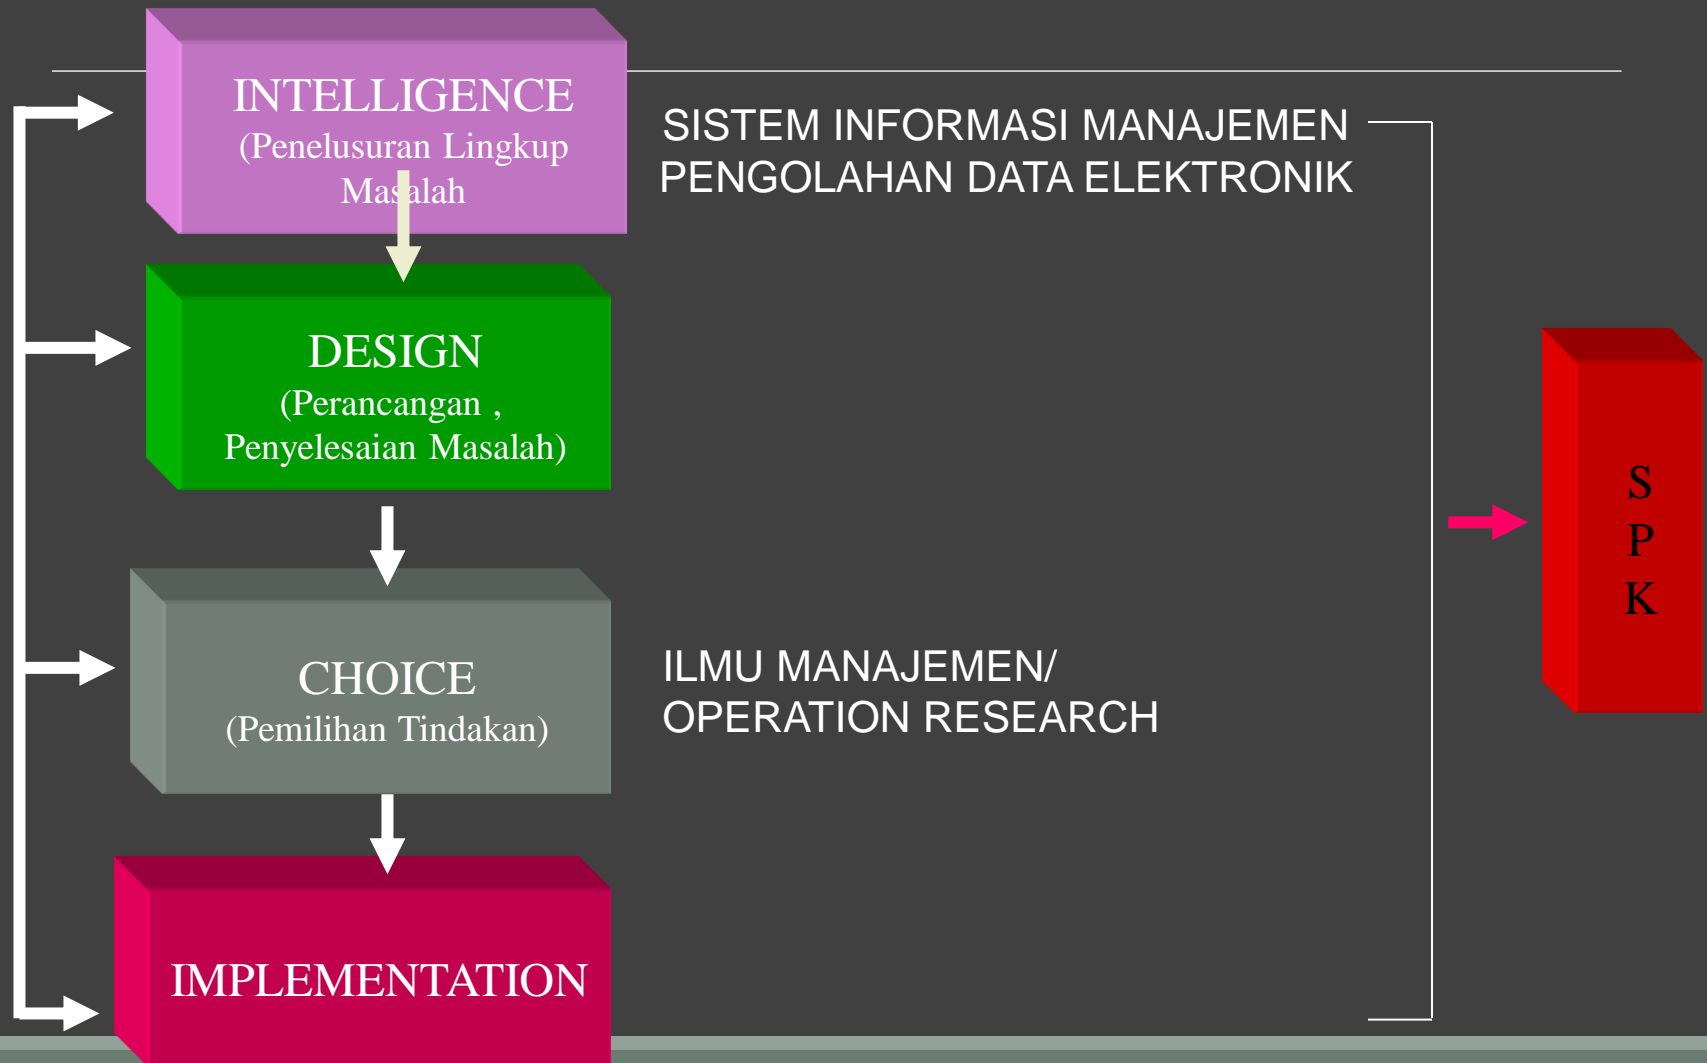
INTELLIGENCE
(Penelusuran Lingkup Masalah

DESIGN
(Perancangan , Penyelesaian Masalah)

CHOICE
(Pemilihan Tindakan)

IMPLEMENTATION

SISTEM INFORMASI MANAJEMEN
PENGOLAHAN DATA ELEKTRONIK

ILMU MANAJEMEN/
OPERATION RESEARCH

S
P
K